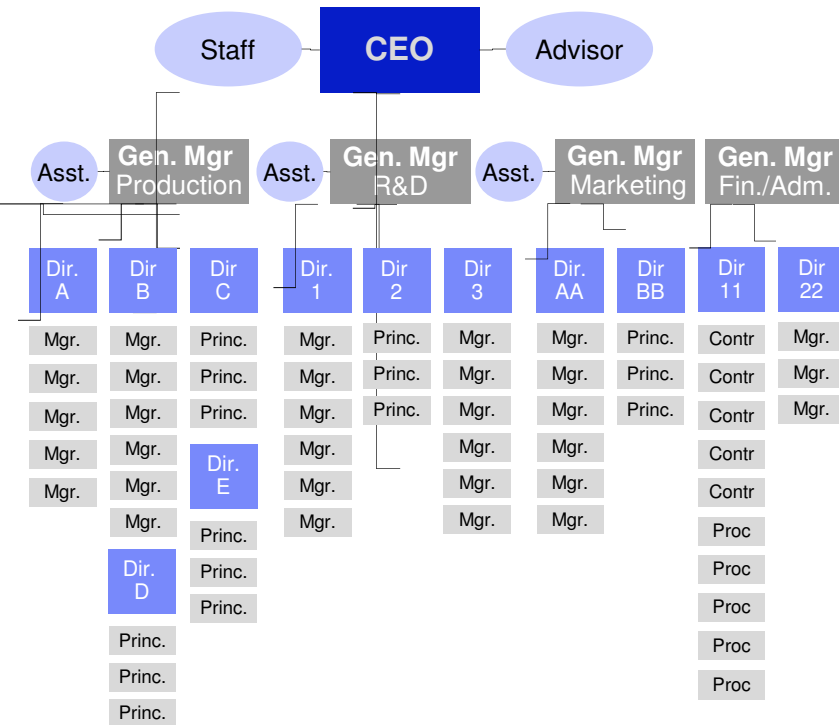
Staff
CEO
Advisor

Asst.
Gen. Mgr
Production

Asst.
Gen. Mgr
R&D

Asst.
Gen. Mgr
Marketing

Gen. Mgr
Fin./Adm.

Dir. A
Mgr.
Mgr.
Mgr.
Mgr.
Mgr.

Dir B
Mgr.
Mgr.
Mgr.
Mgr.
Mgr.
Mgr.
Dir. D
Princ.
Princ.
Princ.

Dir C
Princ.
Princ.
Princ.
Dir. E
Princ.
Princ.
Princ.

Dir. 1
Mgr.
Mgr.
Mgr.
Mgr.
Mgr.
Mgr.

Dir 2
Princ.
Princ.
Princ.

Dir 3
Mgr.
Mgr.
Mgr.
Mgr.
Mgr.
Mgr.

Dir. AA
Mgr.
Mgr.
Mgr.
Mgr.
Mgr.
Mgr.

Dir BB
Princ.
Princ.
Princ.

Dir 11
Contr
Contr
Contr
Contr
Contr
Proc
Proc
Proc
Proc
Proc

Dir 22
Mgr.
Mgr.
Mgr.